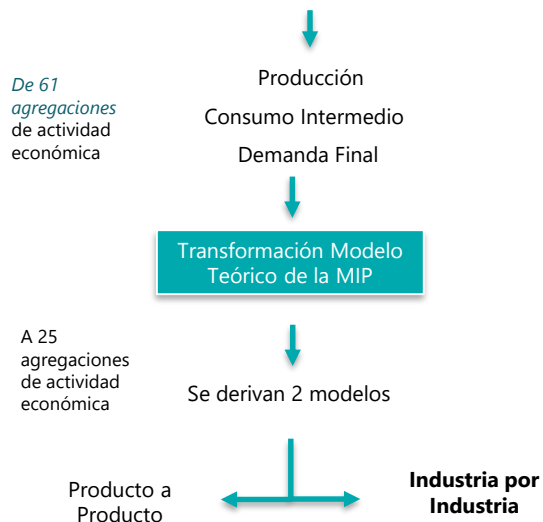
De 61 agregaciones de actividad económica

Producción

Consumo Intermedio

Demanda Final

Transformación Modelo Teórico de la MIP

A 25 agregaciones de actividad económica

Se derivan 2 modelos

Producto a Producto

Industria por Industria